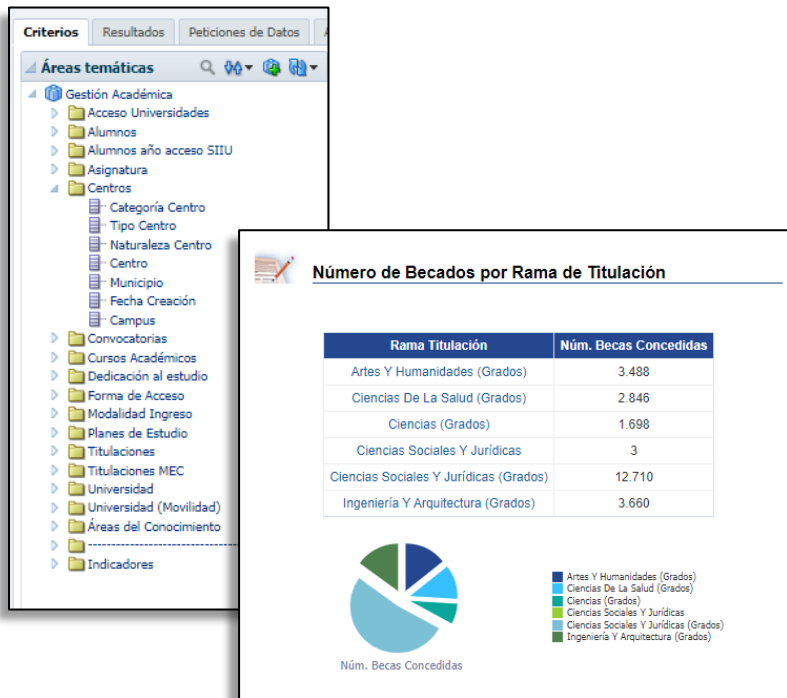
Criterios | Resultados | Peticiones de Datos

Áreas temáticas

Gestión Académica
Acceso Universidades
Alumnos
Alumnos año acceso SIIU
Asignatura
Centros
Categoría Centro
Tipo Centro
Naturaleza Centro
Centro
Municipio
Fecha Creación
Campus
Convocatorias
Cursos Académicos
Dedicación al estudio
Forma de Acceso
Modalidad Ingreso
Planes de Estudio
Titulaciones
Titulaciones MEC
Universidad
Universidad (Movilidad)
Áreas del Conocimiento
------------------------------
Indicadores

Número de Becados por Rama de Titulación

| Rama Titulación | Núm. Becas Concedidas |
|---|---|
| Artes Y Humanidades (Grados) | 3.488 |
| Ciencias De La Salud (Grados) | 2.846 |
| Ciencias (Grados) | 1.698 |
| Ciencias Sociales Y Jurídicas | 3 |
| Ciencias Sociales Y Jurídicas (Grados) | 12.710 |
| Ingeniería Y Arquitectura (Grados) | 3.660 |

Artes Y Humanidades (Grados)
Ciencias De La Salud (Grados)
Ciencias (Grados)
Ciencias Sociales Y Jurídicas
Ciencias Sociales Y Jurídicas (Grados)
Ingeniería Y Arquitectura (Grados)

Núm. Becas Concedidas